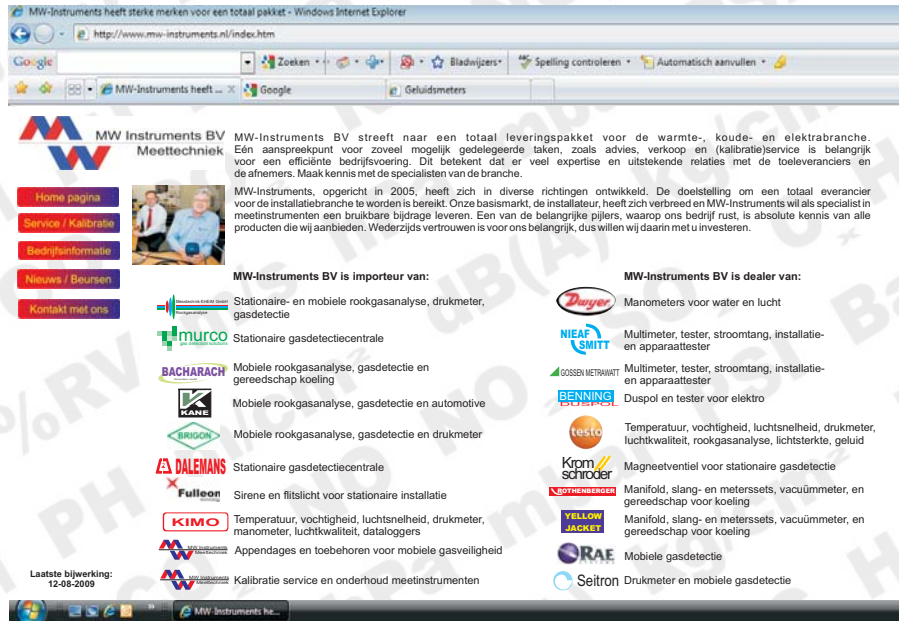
MW-Instruments heeft sterke merken voor een totaal pakket - Windows Internet Explorer

http://www.mw-instruments.nl/index.htm

Google · Zoeken · Bladwijzers · Spelling controleren · Automatisch aanvullen

MW-Instruments heeft ... Google Geluidsmeters

MW Instruments BV Meettechniek

MW-Instruments BV streeft naar een totaal leveringspakket voor de warmte-, koude- en elektrabranche. Eén aanspreekpunt voor zoveel mogelijk gedelegeerde taken, zoals advies, verkoop en (kalibratie)service is belangrijk voor een efficiënte bedrijfsvoering. Dit betekent dat er veel expertise en uitstekende relaties met de toeleveranciers en de afnemers. Maak kennis met de specialisten van de branche.

MW-Instruments, opgericht in 2005, heeft zich in diverse richtingen ontwikkeld. De doelstelling om een totaal everancier voor de installatiebranche te worden is bereikt. Onze basismarkt, de installateur, heeft zich verbreed en MW-Instruments wil als specialist in meetinstrumenten een bruikbare bijdrage leveren. Een van de belangrijke pijlers, waarop ons bedrijf rust, is absolute kennis van alle producten die wij aanbieden. Wederzijds vertrouwen is voor ons belangrijk, dus willen wij daarin met u investeren.

Home pagina
Service / Kalibratie
Bedrijfsinformatie
Nieuws / Beursen
Kontakt met ons

MW-Instruments BV is importeur van:

Stationaire- en mobiele rookgasanalyse, drukmeter, gasdetectie
murco Stationaire gasdetectiecentrale
BACHARACH Mobiele rookgasanalyse, gasdetectie en gereedschap koeling
KANE Mobiele rookgasanalyse, gasdetectie en automotive
BRIGON Mobiele rookgasanalyse, gasdetectie en drukmeter
DALEMANS Stationaire gasdetectiecentrale
Fulleon Sirene en flitslicht voor stationaire installatie
KIMO Temperatuur, vochtigheid, luchtsnelheid, drukmeter, manometer, luchtkwaliteit, dataloggers
Appendages en toebehoren voor mobiele gasveiligheid
Kalibratie service en onderhoud meetinstrumenten

MW-Instruments BV is dealer van:

Dwyer Manometers voor water en lucht
NIEAF SMITT Multimeter, tester, stroomtang, installatie- en apparaattester
GOSSEN METRAWATT Multimeter, tester, stroomtang, installatie- en apparaattester
BENNING DUSPOL Duspol en tester voor elektro
testo Temperatuur, vochtigheid, luchtsnelheid, drukmeter, luchtkwaliteit, rookgasanalyse, lichtsterkte, geluid
Krom schroder Magneetventiel voor stationaire gasdetectie
ROTHENBERGER Manifold, slang- en meterssets, vacuümmeter, en gereedschap voor koeling
YELLOW JACKET Manifold, slang- en meterssets, vacuümmeter, en gereedschap voor koeling
RAE Mobiele gasdetectie
Seitron Drukmeter en mobiele gasdetectie

Laatste bijwerking: 12-08-2009

MW-Instruments he...